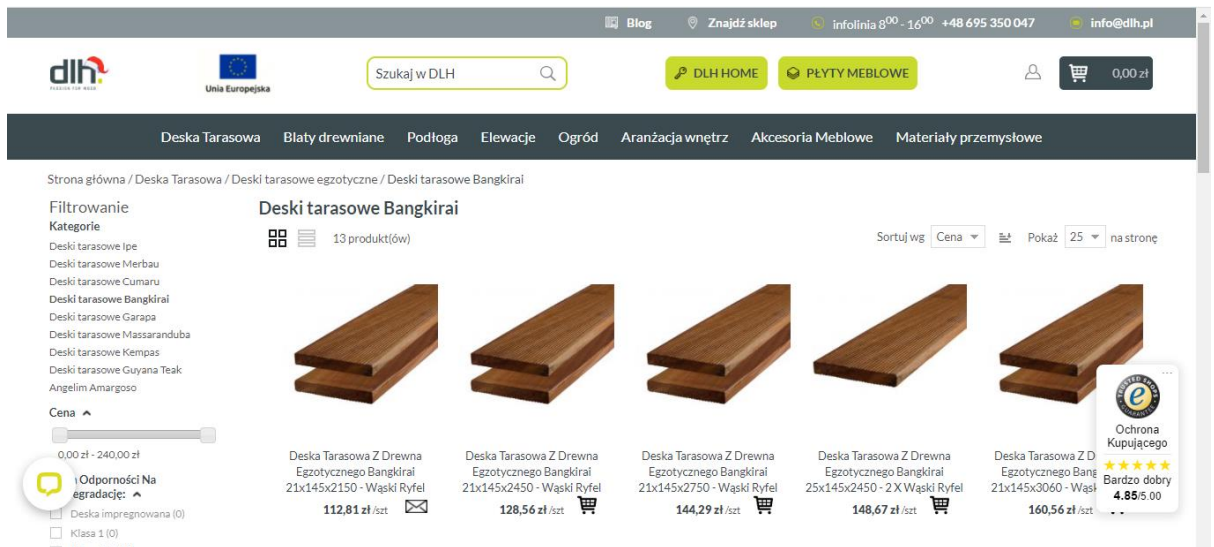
Blog Znajdź sklep infolinia $8^{00}$ - $16^{00}$ +48 695 350 047 info@dlh.pl

dlh PASSION FOR WOOD

Unia Europejska

Szukaj w DLH

DLH HOME PŁYTY MEBLOWE

0,00 zł

Deska Tarasowa Blaty drewniane Podłoga Elewacje Ogród Aranżacja wnętrz Akcesoria Meblowe Materiały przemysłowe

Strona główna / Deska Tarasowa / Deski tarasowe egzotyczne / Deski tarasowe Bangkirai

Filtrowanie

Kategorie

Deski tarasowe Ipe
Deski tarasowe Merbau
Deski tarasowe Cumaru
Deski tarasowe Bangkirai
Deski tarasowe Garapa
Deski tarasowe Massaranduba
Deski tarasowe Kempas
Deski tarasowe Guyana Teak
Angelim Amargoso

Cena

0,00 zł - 240,00 zł

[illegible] Odporności Na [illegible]egradacje:

Deska impregnowana (0)
Klasa 1 (0)

Deski tarasowe Bangkirai

13 produkt(ów)

Sortuj wg Cena Pokaż 25 na stronę

Deska Tarasowa Z Drewna Egzotycznego Bangkirai 21x145x2150 - Wąski Ryfel
112,81 zł /szt

Deska Tarasowa Z Drewna Egzotycznego Bangkirai 21x145x2450 - Wąski Ryfel
128,56 zł /szt

Deska Tarasowa Z Drewna Egzotycznego Bangkirai 21x145x2750 - Wąski Ryfel
144,29 zł /szt

Deska Tarasowa Z Drewna Egzotycznego Bangkirai 25x145x2450 - 2 X Wąski Ryfel
148,67 zł /szt

Deska Tarasowa Z Drewna Egzotycznego Bang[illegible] 21x145x3060 - Wąs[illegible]
160,56 zł /szt

Ochrona Kupującego
★★★★★
Bardzo dobry
4.85/5.00